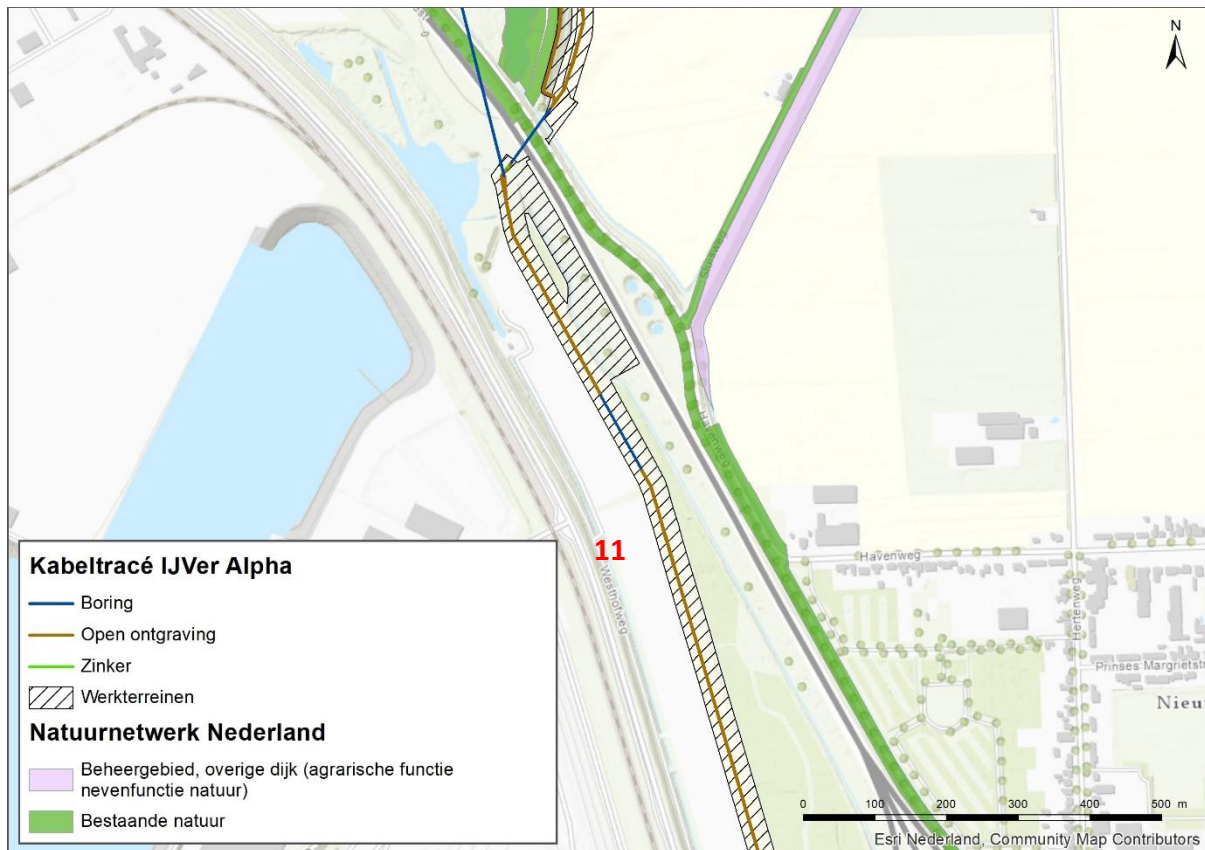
N

11

Westhofweg

Havenweg

Hertenweg

Prinses Margrietstr

Nieu

Kabeltracé IJVer Alpha

Boring

Open ontgraving

Zinker

Werkterreinen

Natuurnetwerk Nederland

Beheergebied, overige dijk (agrarische functie nevenfunctie natuur)

Bestaande natuur

0 100 200 300 400 500 m

Esri Nederland, Community Map Contributors